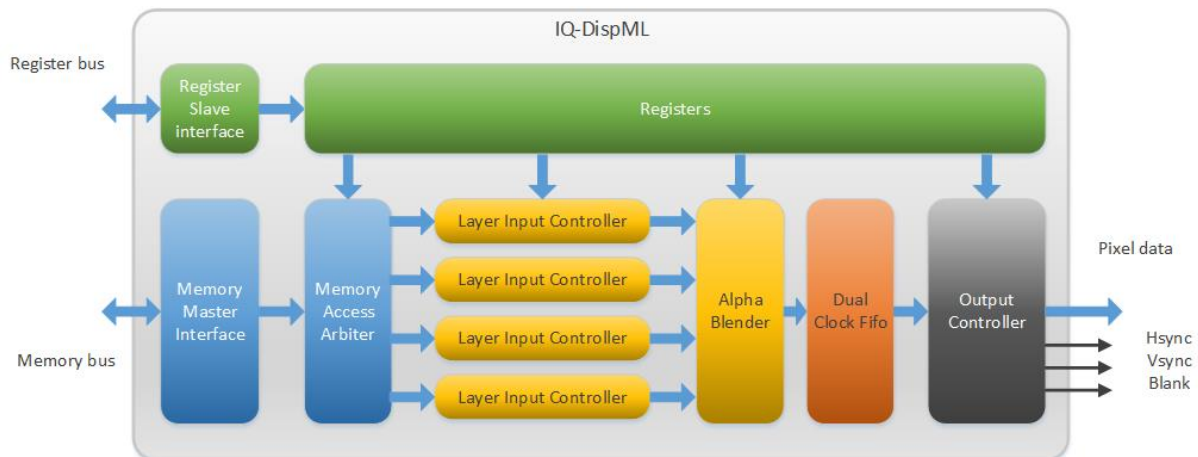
IQ-DispML

Register bus

Register Slave interface

Registers

Memory Master Interface

Memory Access Arbiter

Layer Input Controller

Layer Input Controller

Layer Input Controller

Layer Input Controller

Alpha Blender

Dual Clock Fifo

Output Controller

Pixel data

Memory bus

Hsync
Vsync
Blank